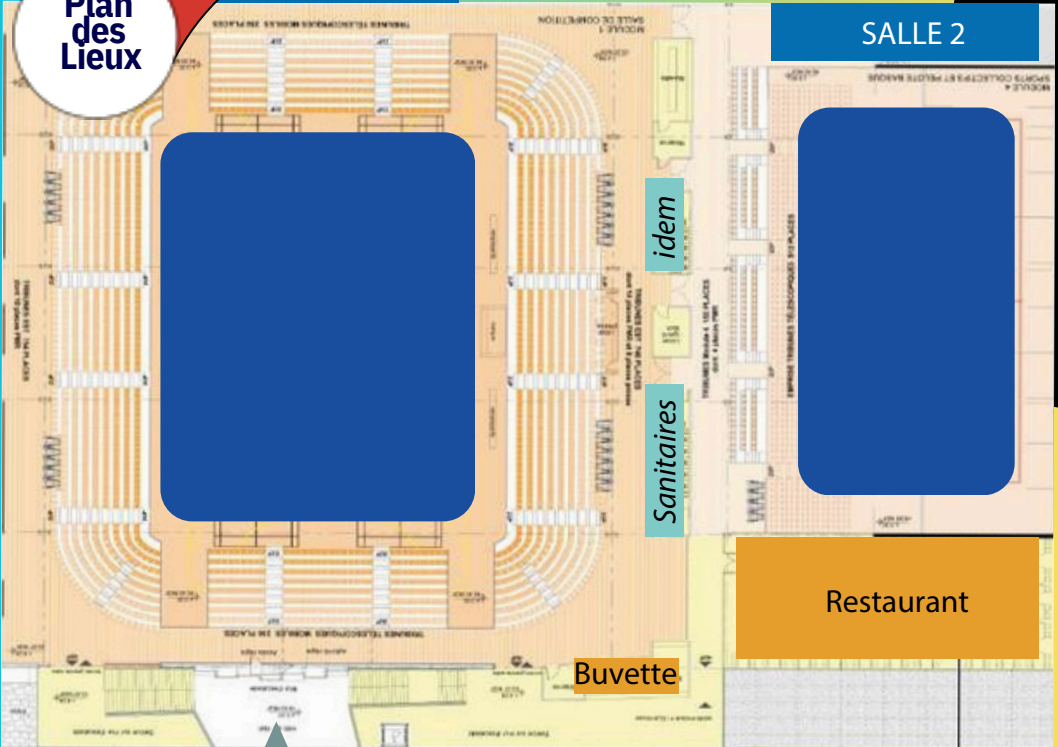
Plan des Lieux

SALLE 2

idem

Sanitaires

Restaurant

Buvette

MODULE 1 SALLE DE COMPETITION

TRIBUNES TELESCOPIQUES MOBILES 336 PLACES

TRIBUNES EST 744 PLACES

MODULE 4 SPORTS COLLECTIFS ET PELOTE BASQUE

TRIBUNES Module 4 150 PLACES

EMPRISE TRIBUNES TELESCOPIQUES 312 PLACES

TRIBUNES TELESCOPIQUES MOBILES 336 PLACES